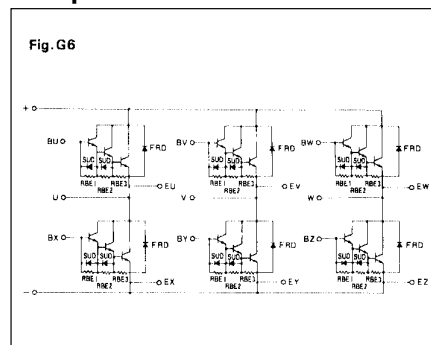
Fig. G6

+

BU
SUD
SUD
RBE1
RBE2
RBE3
FRD
EU

BV
SUD
SUD
RBE1
RBE2
RBE3
FRD
EV

BW
SUD
SUD
RBE1
RBE2
RBE3
FRD
EW

U
V
W

BX
SUD
SUD
RBE1
RBE2
RBE3
FRD
EX

BY
SUD
SUD
RBE1
RBE2
RBE3
FRD
EY

BZ
SUD
SUD
RBE1
RBE2
RBE3
FRD
EZ

−